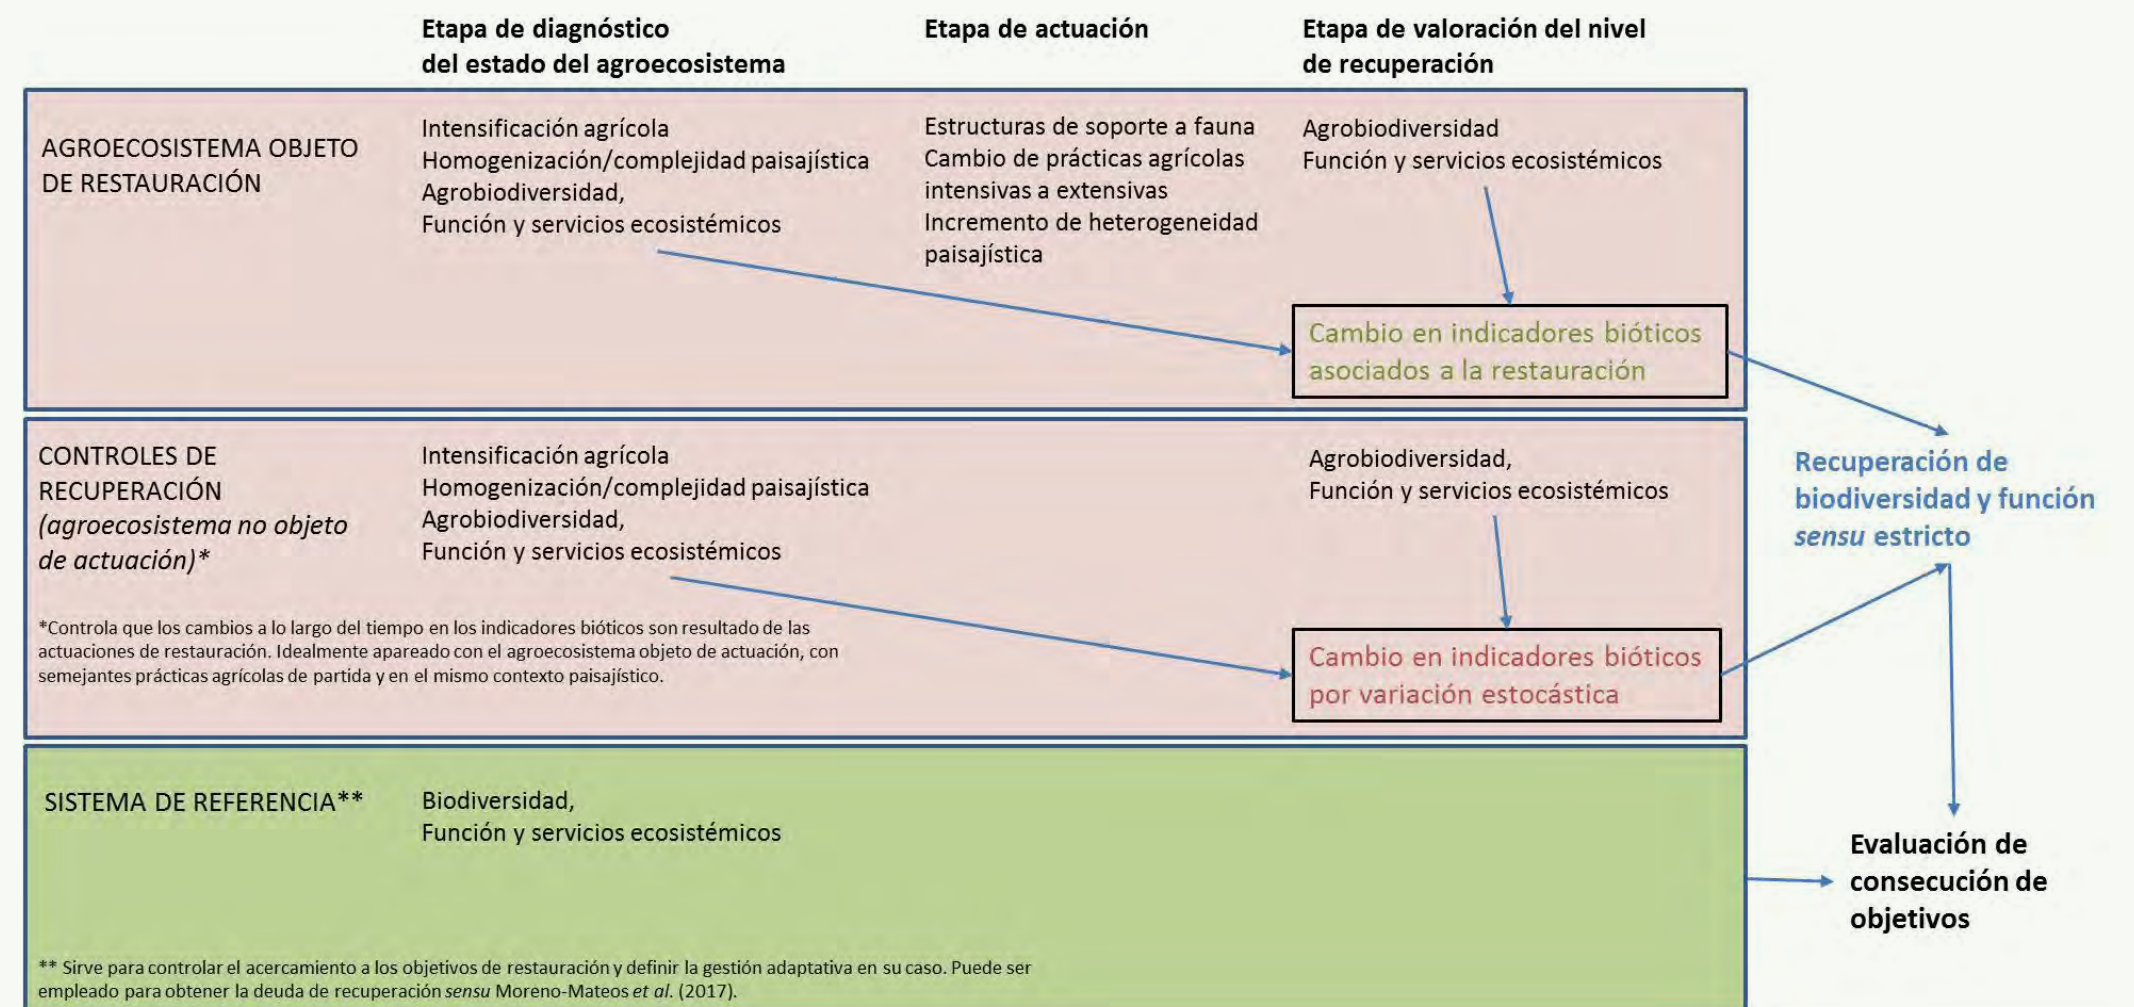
Etapa de diagnóstico del estado del agroecosistema

Etapa de actuación

Etapa de valoración del nivel de recuperación

AGROECOSISTEMA OBJETO DE RESTAURACIÓN

Intensificación agrícola
Homogenización/complejidad paisajística
Agrobiodiversidad,
Función y servicios ecosistémicos

Estructuras de soporte a fauna
Cambio de prácticas agrícolas intensivas a extensivas
Incremento de heterogeneidad paisajística

Agrobiodiversidad
Función y servicios ecosistémicos

Cambio en indicadores bióticos asociados a la restauración

CONTROLES DE RECUPERACIÓN (agroecosistema no objeto de actuación)*

Intensificación agrícola
Homogenización/complejidad paisajística
Agrobiodiversidad,
Función y servicios ecosistémicos

Agrobiodiversidad,
Función y servicios ecosistémicos

*Controla que los cambios a lo largo del tiempo en los indicadores bióticos son resultado de las actuaciones de restauración. Idealmente apareado con el agroecosistema objeto de actuación, con semejantes prácticas agrícolas de partida y en el mismo contexto paisajístico.

Cambio en indicadores bióticos por variación estocástica

Recuperación de biodiversidad y función sensu estricto

SISTEMA DE REFERENCIA**

Biodiversidad,
Función y servicios ecosistémicos

Evaluación de consecución de objetivos

** Sirve para controlar el acercamiento a los objetivos de restauración y definir la gestión adaptativa en su caso. Puede ser empleado para obtener la deuda de recuperación sensu Moreno-Mateos et al. (2017).